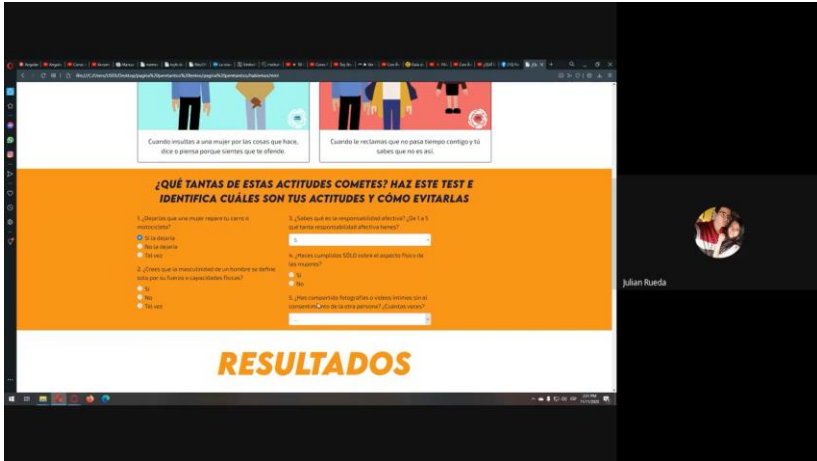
Cuando insultas a una mujer por las cosas que hace, dice o piensa porque sientes que te ofende.

Cuando la reclamas que no pasa tiempo contigo y tú sabes que no es así.

¿QUÉ TANTAS DE ESTAS ACTITUDES COMETES? HAZ ESTE TEST E IDENTIFICA CUÁLES SON TUS ACTITUDES Y CÓMO EVITARLAS

1. ¿Dejarías que una mujer repare tu carro o motocicleta?
Si la dejaría
No la dejaría
Tal vez

2. ¿Crees que la masculinidad de un hombre se define solo por su fuerza o capacidades físicas?
Si
No
Tal vez

3. ¿Sabes qué es la responsabilidad afectiva? ¿De 1 a 5 qué tanta responsabilidad afectiva tienes?
5

4. ¿Haces cumplidos SÓLO sobre el aspecto físico de las mujeres?
Si
No

5. ¿Has compartido fotografías o videos íntimos sin el consentimiento de la otra persona? ¿Cuántas veces?

RESULTADOS

Julian Rueda